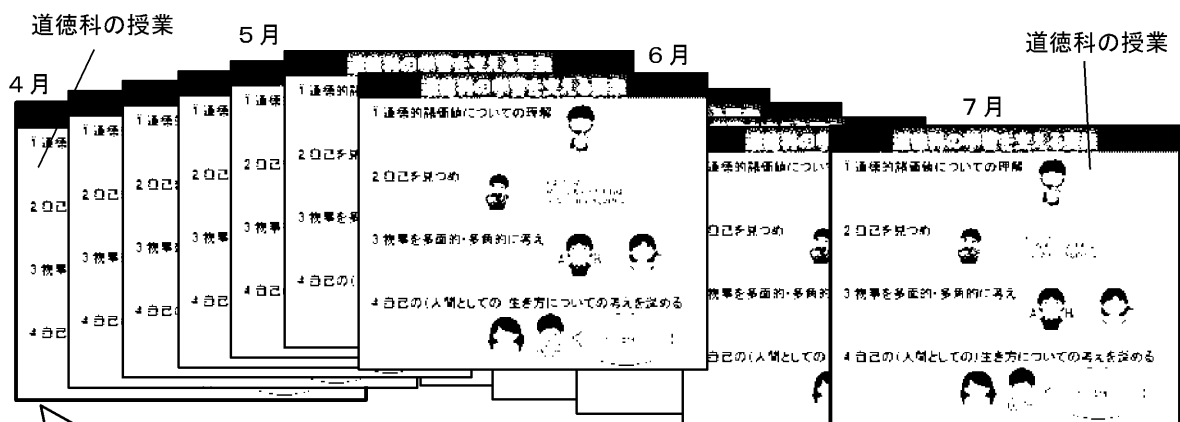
道徳科の授業

5月

4月

6月

道徳科の授業

7月

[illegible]

1 道徳的諸価値についての理解

2 自己を見つめ

3 物事を多面的・多角的に考え

4 自己の(人間としての)生き方についての考えを深める

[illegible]

1 道徳的諸価値についての理解

2 自己を見つめ

3 物事を多面的・多角的に考え

4 自己の(人間としての)生き方についての考えを深める